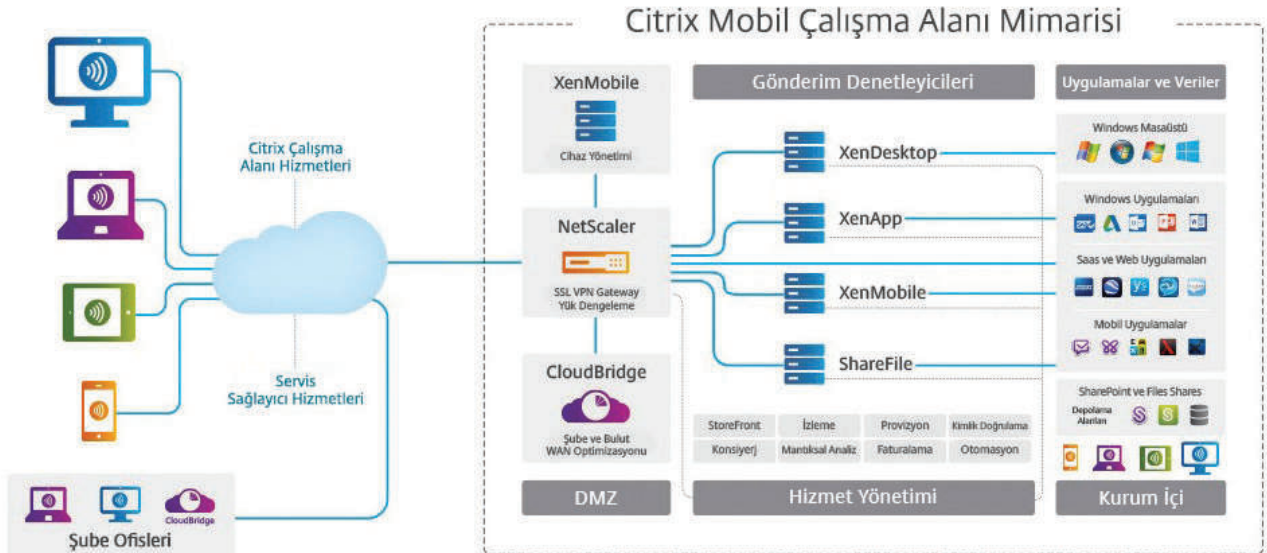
Citrix Mobil Çalışma Alanı Mimarisi

Citrix Çalışma Alanı Hizmetleri

Servis Sağlayıcı Hizmetleri

CloudBridge

Şube Ofisleri

XenMobile

Cihaz Yönetimi

NetScaler

SSL VPN Gateway Yük Dengeleme

CloudBridge

Şube ve Bulut WAN Optimizasyonu

DMZ

Gönderim Denetleyicileri

XenDesktop

XenApp

XenMobile

ShareFile

| StoreFront | İzleme | Provizyon | Kimlik Doğrulama |
|---|---|---|---|
| Konsiyerj | Mantıksal Analiz | Faturalama | Otomasyon |

Hizmet Yönetimi

Uygulamalar ve Veriler

Windows Masaüstü

Windows Uygulamaları

Saas ve Web Uygulamaları

Mobil Uygulamalar

SharePoint ve Files Shares

Depolama Alanları

Kurum İçi